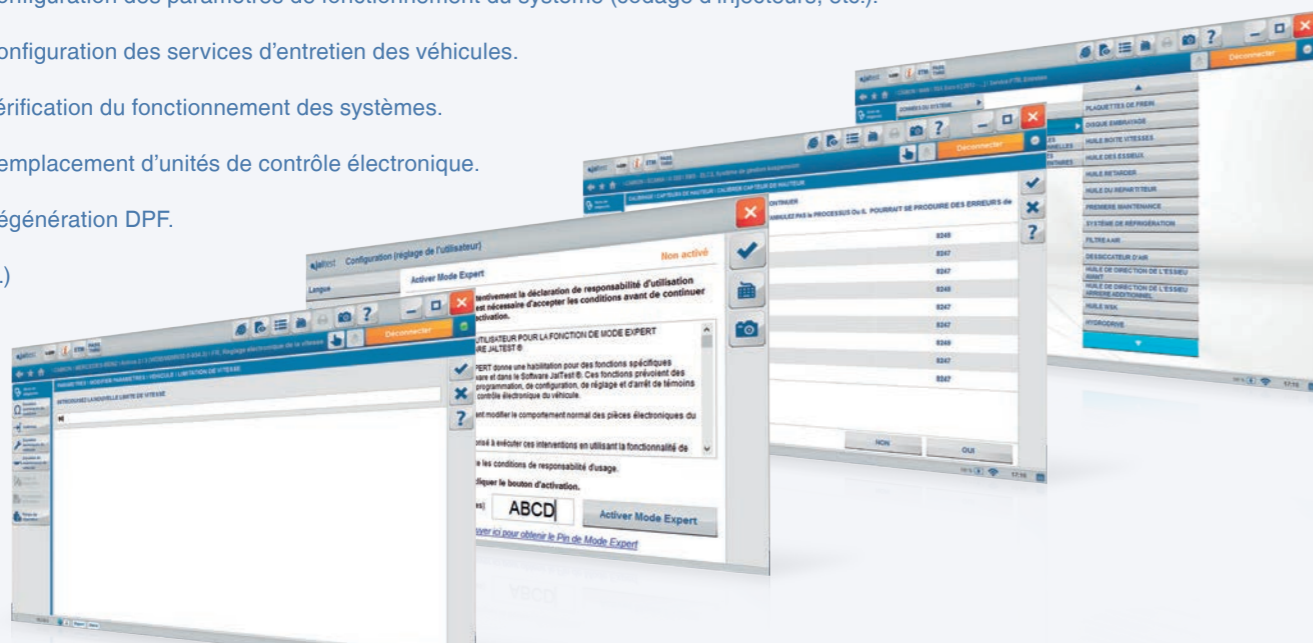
onfiguration des services d'entretien des véhicules.

érification du fonctionnement des systèmes.

emplacement d'unités de contrôle électronique.

égénération DPF.

.)

Déconnecter

PLAQUETTES DE FREIN
DISQUE EMBRAYAGE
HUILE BOITE VITESSES
HUILE DES ESSIEUX
HUILE RETARDER
HUILE DU REPARTITEUR
PREMIERE MAINTENANCE
SYSTÈME DE RÉFRIGÉRATION
FILTRE A AIR
DESSICCATEUR D'AIR
HUILE DE DIRECTION DE L'ESSIEU AVANT
HUILE DE DIRECTION DE L'ESSIEU ARRIERE ADDITIONNEL
HUILE WSK
HYDRODRIVE

Déconnecter

PAR le PROCESSUS Ou IL POURRAIT SE PRODUIRE DES ERREURS de

8249
8247
8247
8249
8247
8247
8249
8247
8247

NON
OUI

Configuration (réglage de l'utilisateur)

Langue

Activer Mode Expert

Non activé

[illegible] la déclaration de responsabilité d'utilisation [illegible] est nécessaire d'accepter les conditions avant de continuer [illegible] activation.

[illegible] UTILISATEUR POUR LA FONCTION DE MODE EXPERT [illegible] JALTEST ®

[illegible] EXPERT donne une habilitation pour des fonctions spécifiques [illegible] et dans le Software JalTest ®. Ces fonctions prévoient des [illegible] programmation, de configuration, de réglage et d'arrêt de témoins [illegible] contrôle électronique du véhicule.

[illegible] modifier le comportement normal des pièces électroniques du

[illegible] à exécuter ces interventions en utilisant la fonctionnalité de

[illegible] les conditions de responsabilité d'usage.

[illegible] le bouton d'activation.

ABCD

Activer Mode Expert

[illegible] ici pour obtenir le Pin de Mode Expert

Déconnecter

PARAMETRES / MODIFIER PARAMETRES / VEHICULE / LIMITATION DE VITESSE

INTRODUISEZ LA NOUVELLE LIMITE DE VITESSE